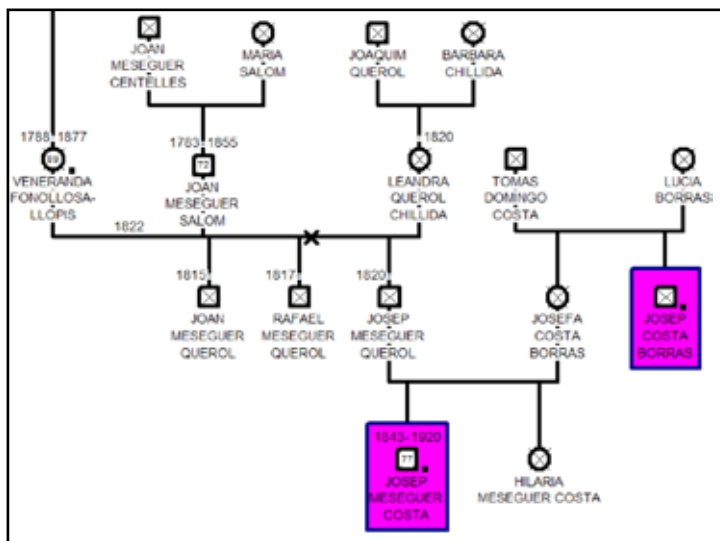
JOAN MESEGUER CENTELLES

MARIA SALOM

JOAQUIM QUEROL

BARBARA CHILLIDA

1788-1877
89
VENERANDA FONOLLOSA-LLOPIS

1783-1855
72
JOAN MESEGUER SALOM

1820
LEANDRA QUEROL CHILLIDA

TOMAS DOMINGO COSTA

LUCIA BORRAS

1822

1815
JOAN MESEGUER QUEROL

1817
RAFAEL MESEGUER QUEROL

1820
JOSEP MESEGUER QUEROL

JOSEFA COSTA BORRAS

JOSEP COSTA BORRAS

1843-1920
77
JOSEP MESEGUER COSTA

HILARIA MESEGUER COSTA